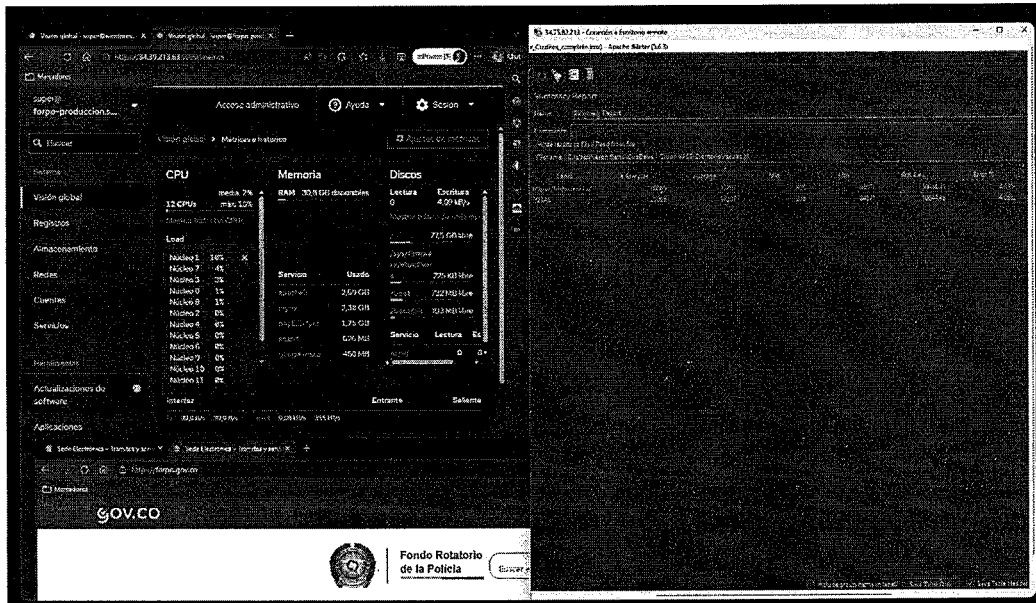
Visión global - super@ventmes... × Visión global - super@forpo-prod... ×

https://34.39.213.83/...

Marcadores

super@
forpo-produccion...

Acceso administrativo

Ayuda

Sesion

Buscar

Visión global > Métricas e historico

Ajustes de métricas

Sistema

Visión global

Registros

Almacenamiento

Redes

Cuentas

Servicios

Herramientas

Actualizaciones de software

Aplicaciones

CPU

12 CPUs

media: 7%
máx: 10%

Load

Núcleo 1 14%
Núcleo 7 4%
Núcleo 3 3%
Núcleo 0 1%
Núcleo 8 1%
Núcleo 2 0%
Núcleo 4 0%
Núcleo 5 0%
Núcleo 6 0%
Núcleo 9 0%
Núcleo 10 0%
Núcleo 11 0%

Memoria

RAM 30,8 GB disponibles

Servicio Usado
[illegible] 2,59 GB
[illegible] 2,38 GB
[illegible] 1,75 GB
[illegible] 626 MB
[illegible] 450 MB

Discos

Lectura 0
Escritura 4,00 kB/s

775 GB libre

775 KB libre

722 MB libre

303 MB libre

Servicio Lectura Es

Interfaz Entrante Saliente

Sede Electrónica - trámites y ser... × Sede Electrónica - trámites y ser... ×

https://forpo.gov.co

Marcadores

GOV.CO

Fondo Rotatorio de la Policía

Buscar

34.39.213.83 - Conexión a Escritorio remoto

Apache JMeter (5.6.3)

Summary Report

Nombre: Summary Report

Comentarios

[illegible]